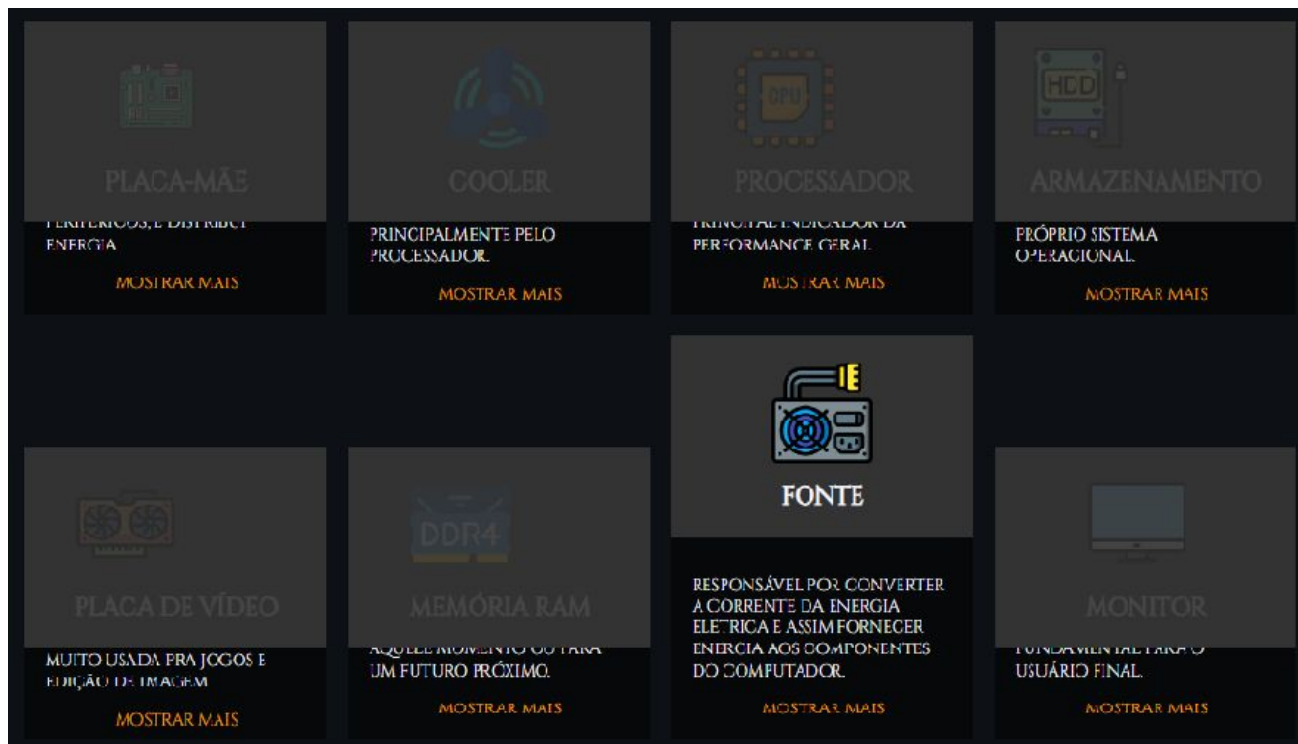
PLACA-MÃE

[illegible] ENERGIA

MOSTRAR MAIS

COOLER

PRINCIPALMENTE PELO PROCESSADOR.

MOSTRAR MAIS

PROCESSADOR

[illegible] PERFORMANCE GERAL

MOSTRAR MAIS

HDD

ARMAZENAMENTO

PRÓPRIO SISTEMA OPERACIONAL.

MOSTRAR MAIS

PLACA DE VÍDEO

MUITO USADA PRA JOGOS E EDIÇÃO DE IMAGEM

MOSTRAR MAIS

DDR4

MEMÓRIA RAM

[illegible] UM FUTURO PRÓXIMO.

MOSTRAR MAIS

FONTE

RESPONSÁVEL POR CONVERTER A CORRENTE DA ENERGIA ELETRICA E ASSIM FORNECER ENERGIA AOS COMPONENTES DO COMPUTADOR.

MOSTRAR MAIS

MONITOR

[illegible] USUÁRIO FINAL.

MOSTRAR MAIS